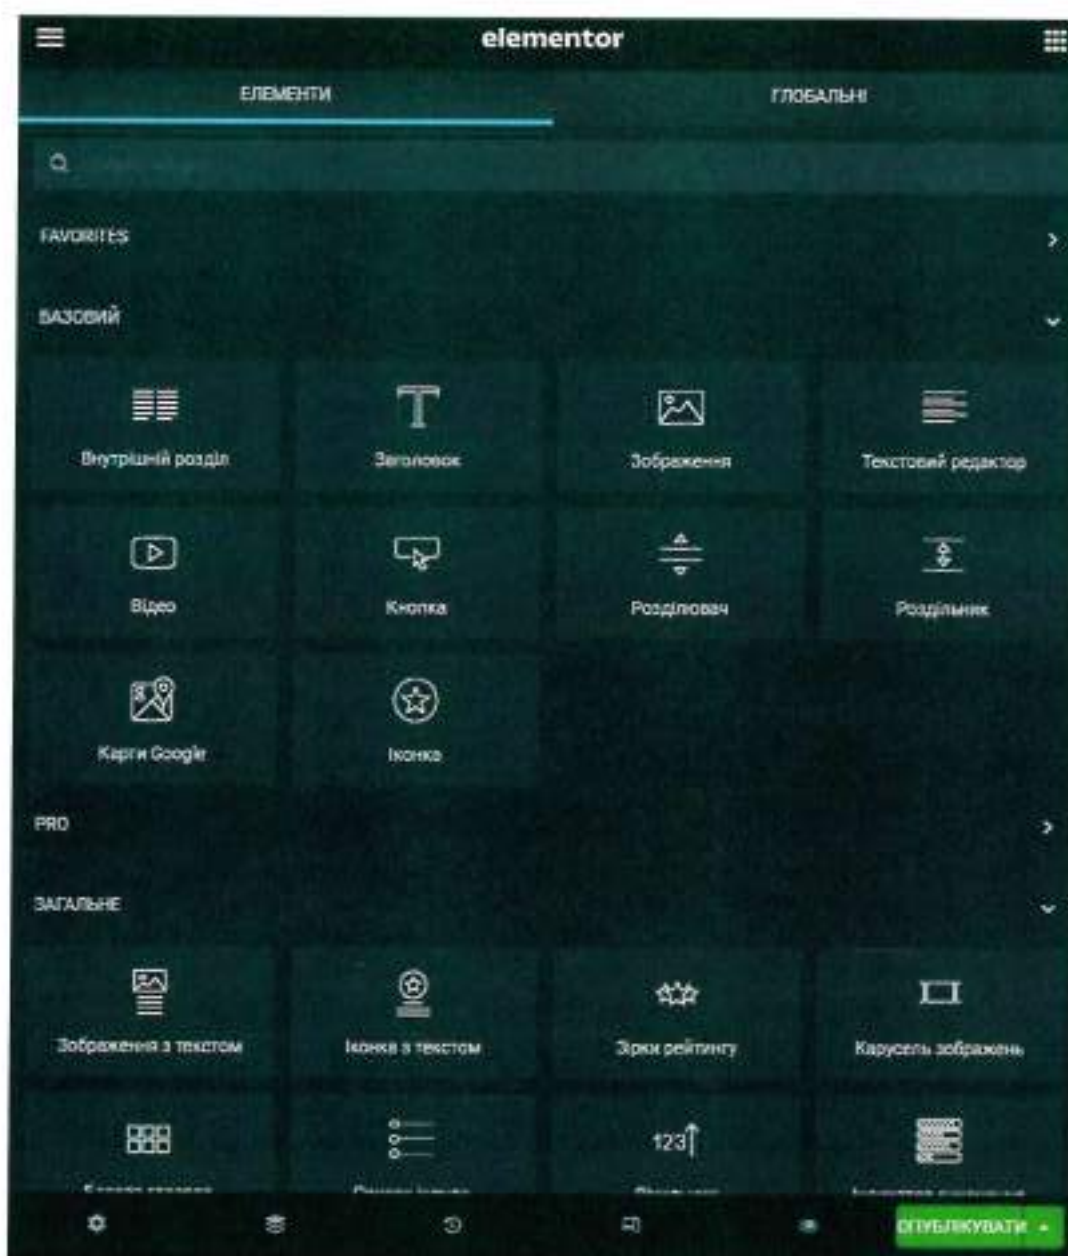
elementor

ЕЛЕМЕНТИ

ГЛОБАЛЬНІ

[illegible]

FAVORITES

БАЗОВИЙ

Внутрішній розділ

Заголовок

Зображення

Текстовий редактор

Відео

Кнопка

Розділювач

Розділник

Карти Google

Іконка

PRO

ЗАГАЛЬНЕ

Зображення з текстом

Іконка з текстом

Зірки рейтингу

Карусель зображень

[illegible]

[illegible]

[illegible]

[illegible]

ОПУБЛІКУВАТИ